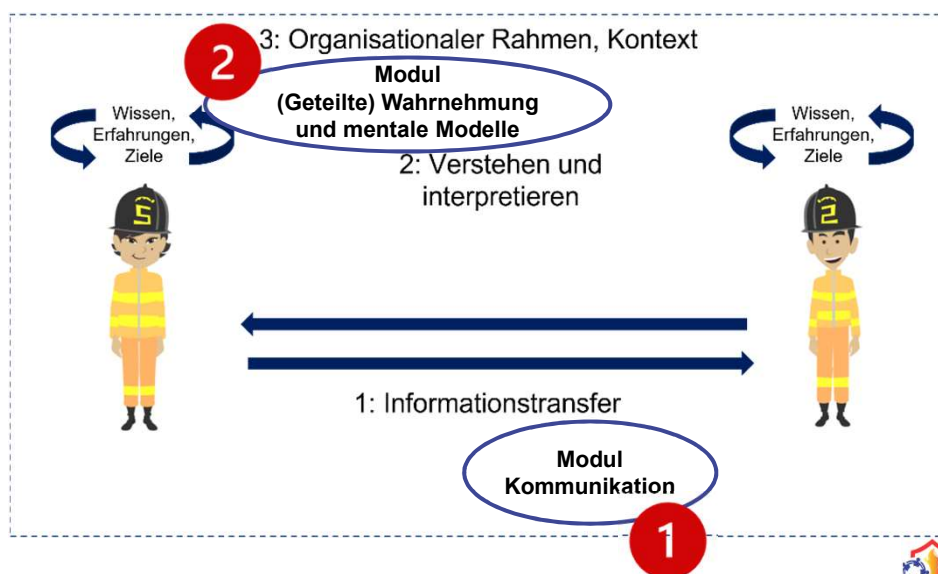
3: Organisationaler Rahmen, Kontext

2

Modul
(Geteilte) Wahrnehmung
und mentale Modelle

Wissen,
Erfahrungen,
Ziele

Wissen,
Erfahrungen,
Ziele

2: Verstehen und
interpretieren

5

2

1: Informationstransfer

Modul
Kommunikation

1